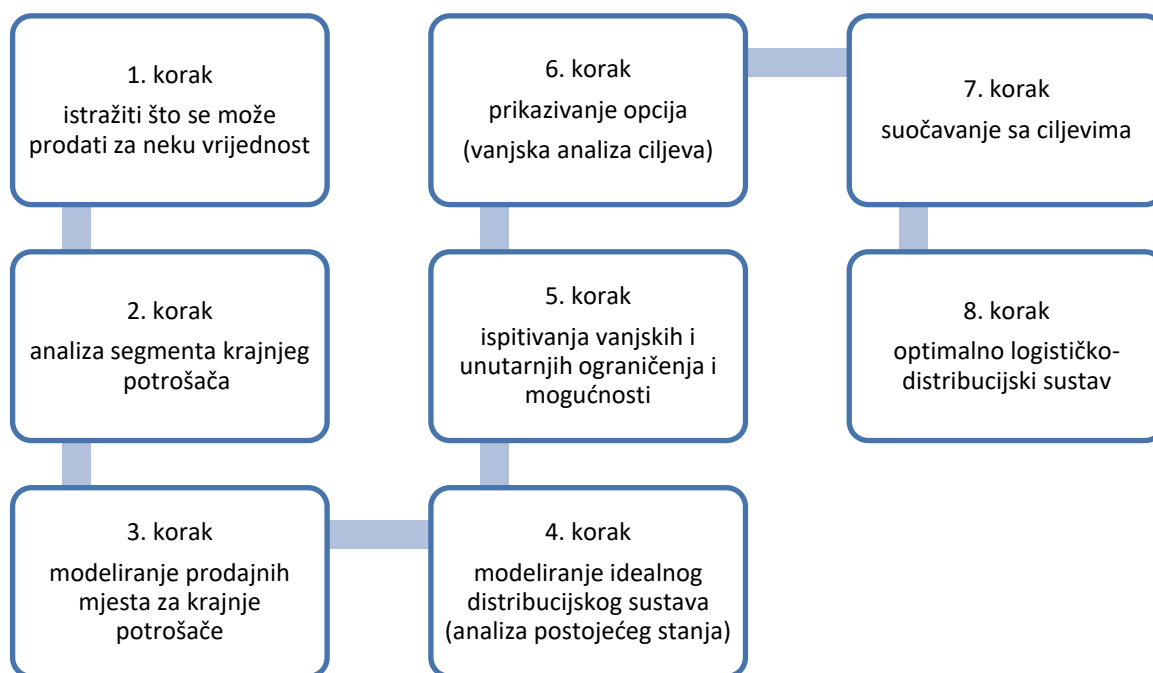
1. korak
istražiti što se može prodati za neku vrijednost

2. korak
analiza segmenta krajnjeg potrošača

3. korak
modeliranje prodajnih mjesta za krajnje potrošače

4. korak
modeliranje idealnog distribucijskog sustava (analiza postojećeg stanja)

5. korak
ispitivanja vanjskih i unutarnjih ograničenja i mogućnosti

6. korak
prikazivanje opcija (vanjska analiza ciljeva)

7. korak
suočavanje sa ciljevima

8. korak
optimalno logističko-distribucijski sustav